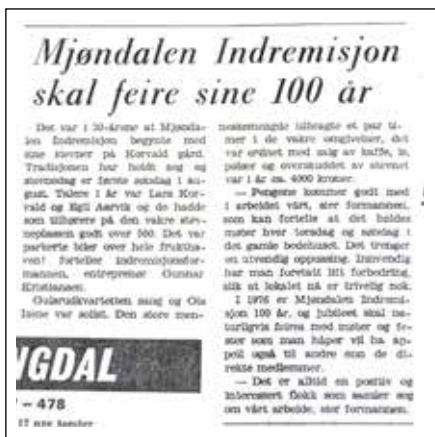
Mjøndalen Indremisjon skal feire sine 100 år

Det var i 30-årene at Mjøndalen Indremisjon begynte med sine stevner på Korvald gård. Tradisjonen har holdt seg og stevnedag er første søndag i august. Talere i år var Lars Korvald og Egil Aarvik og de hadde som tilhørere på den vakre stevneplassen godt over 500. Det var parkerte biler over hele frukthaven! forteller indremisjonsformannen, entreprenør Gunnar Kristiansen.

Oslokvartetten sang og Ola Isene var solist. Den store menneskemengde tilbragte et par timer i de vakre omgivelser, det var ordnet med salg av kaffe, is, pølser og overskuddet av stevnet var i år ca. 4000 kroner.

— Pengene kommer godt med i arbeidet vårt, sier formannen, som kan fortelle at det holdes møter hver torsdag og søndag i det gamle bedehuset. Det trenger en utvendig oppussing. Innvendig har man foretatt litt forbedring, slik at lokalet nå er trivelig nok.

I 1976 er Mjøndalen Indremisjon 100 år, og jubileet skal naturligvis feires med møter og fester som man håper vil ha appell også til andre enn de direkte medlemmer.

— Det er alltid en positiv og interessert flokk som samler seg om vårt arbeide, sier formannen.

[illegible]GDAL
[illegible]– 478
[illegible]